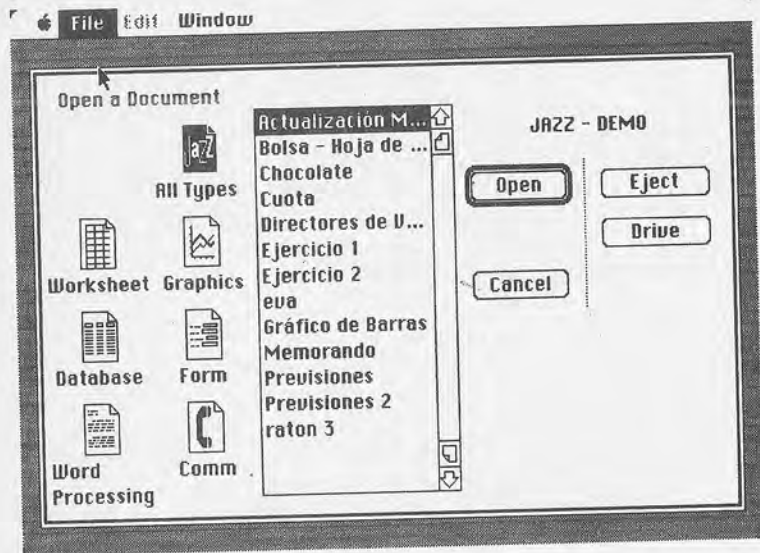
File Edit Window

Open a Document

jazz

All Types

Worksheet Graphics

Database Form

Word Processing Comm

Actualización M...
Bolsa - Hoja de ...
Chocolate
Cuota
Directores de V...
Ejercicio 1
Ejercicio 2
eva
Gráfico de Barras
Memorando
Previsiones
Previsiones 2
raton 3

JAZZ - DEMO

Open

Eject

Drive

Cancel